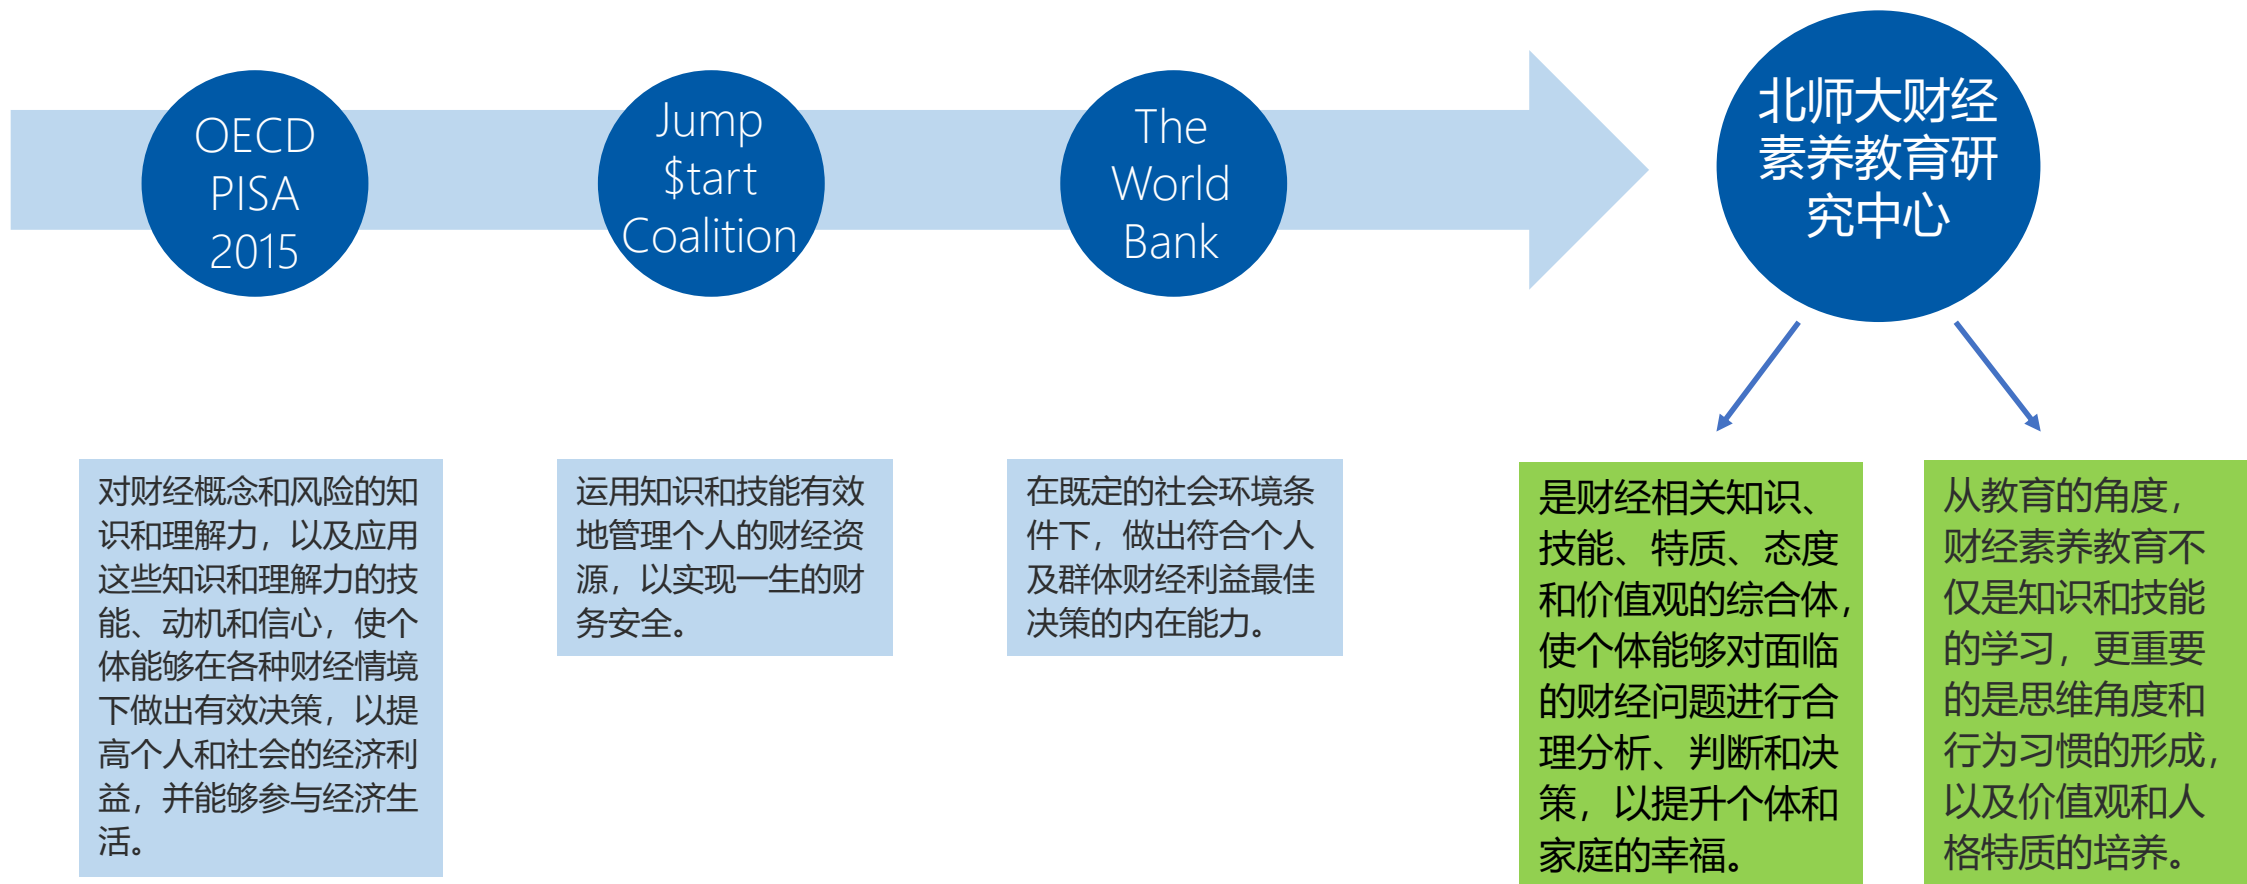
OECD PISA 2015

Jump $tart Coalition

The World Bank

北师大财经素养教育研究中心

对财经概念和风险的知识和理解力，以及应用这些知识和理解力的技能、动机和信心，使个体能够在各种财经情境下做出有效决策，以提高个人和社会的经济利益，并能够参与经济生活。

运用知识和技能有效地管理个人的财经资源，以实现一生的财务安全。

在既定的社会环境条件下，做出符合个人及群体财经利益最佳决策的内在能力。

是财经相关知识、技能、特质、态度和价值观的综合体，使个体能够对面临的财经问题进行合理分析、判断和决策，以提升个体和家庭的幸福。

从教育的角度，财经素养教育不仅是知识和技能的学习，更重要的是思维角度和行为习惯的形成，以及价值观和人格特质的培养。